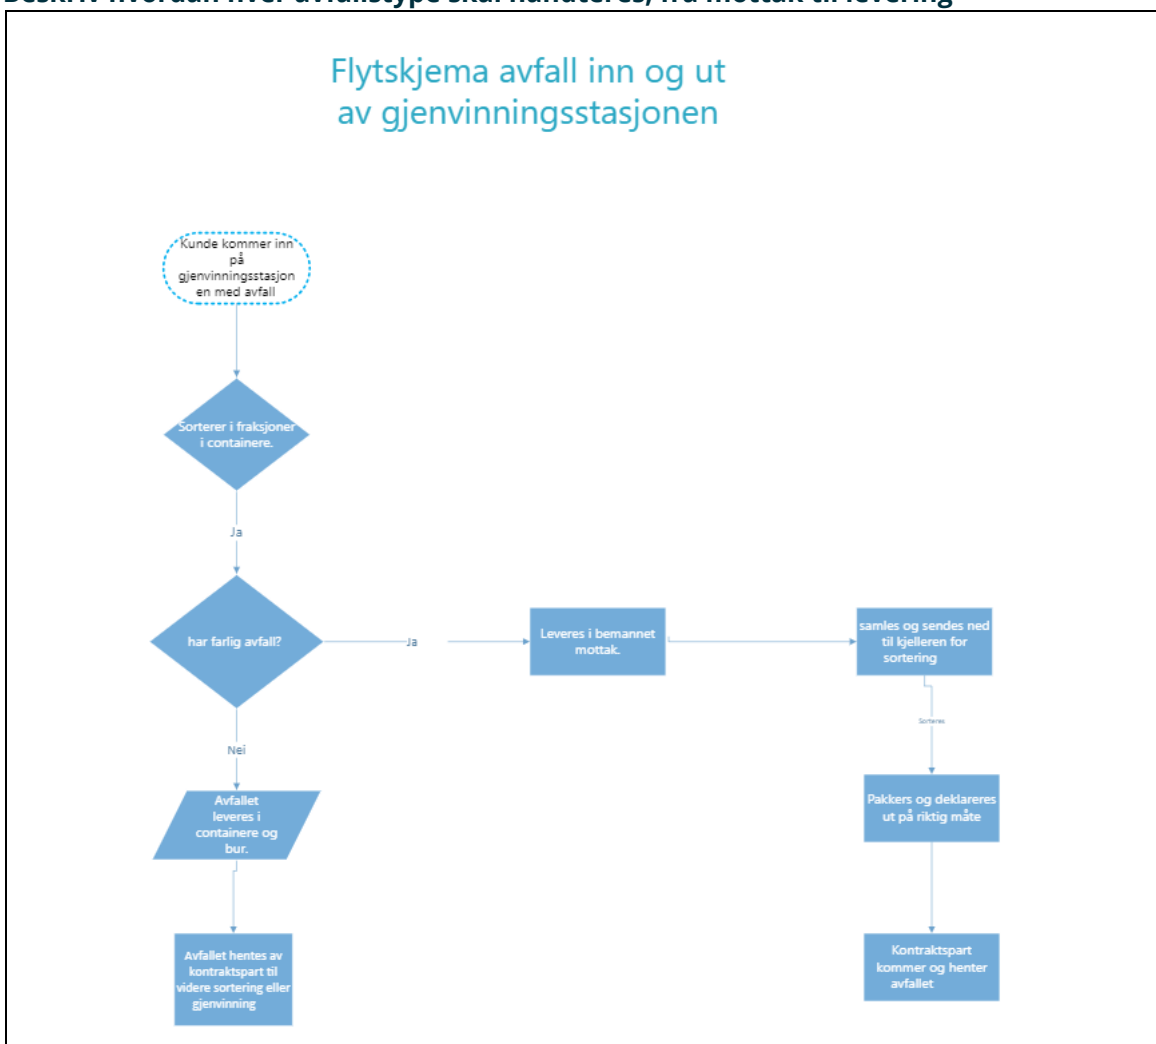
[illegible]

Flytskjema avfall inn og ut av gjenvinningsstasjonen

Kunde kommer inn på gjenvinningsstasjonen med avfall

Sorterer i fraksjoner i containere.

Ja

har farlig avfall?

Ja

Leveres i bemannet mottak.

samles og sendes ned til kjelleren for sortering

Sorteres

Pakkers og deklareres ut på riktig måte

Kontraktspart kommer og henter avfallet

Nei

Avfallet leveres i containere og bur.

Avfallet hentes av kontraktspart til videre sortering eller gjenvinning